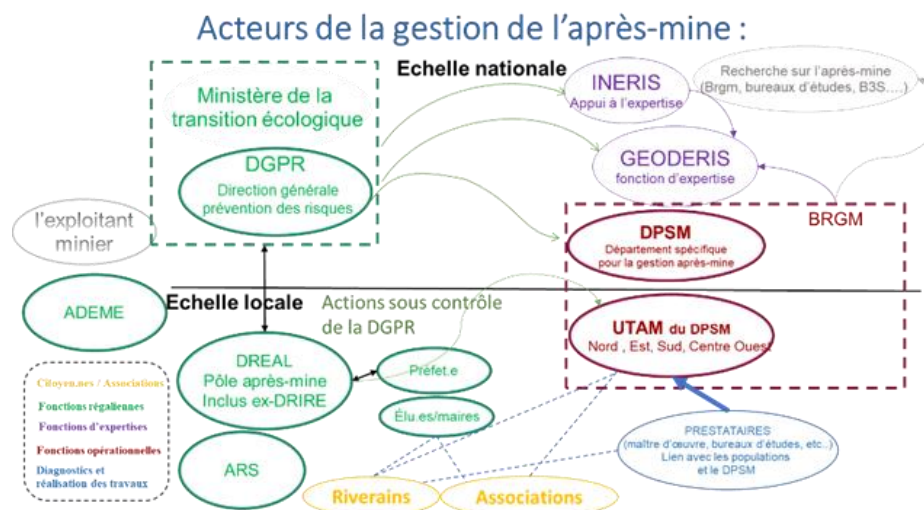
Acteurs de la gestion de l'après-mine :

Echelle nationale

Ministère de la transition écologique

DGPR
Direction générale prévention des risques

INERIS
Appui à l'expertise

Recherche sur l'après-mine
(Brgm, bureaux d'études, B3S….)

GEODERIS
fonction d'expertise

BRGM

DPSM
Département spécifique pour la gestion après-mine

l'exploitant minier

ADEME

Echelle locale

Actions sous contrôle de la DGPR

UTAM du DPSM
Nord , Est, Sud, Centre Ouest

DREAL
Pôle après-mine
Inclus ex-DRIRE

Préfet.e

Élu.es/maires

ARS

Citoyen.nes / Associations
Fonctions régaliennes
Fonctions d'expertises
Fonctions opérationnelles
Diagnostics et réalisation des travaux

PRESTATAIRES
(maître d'œuvre, bureaux d'études, etc..)
Lien avec les populations et le DPSM

Riverains

Associations